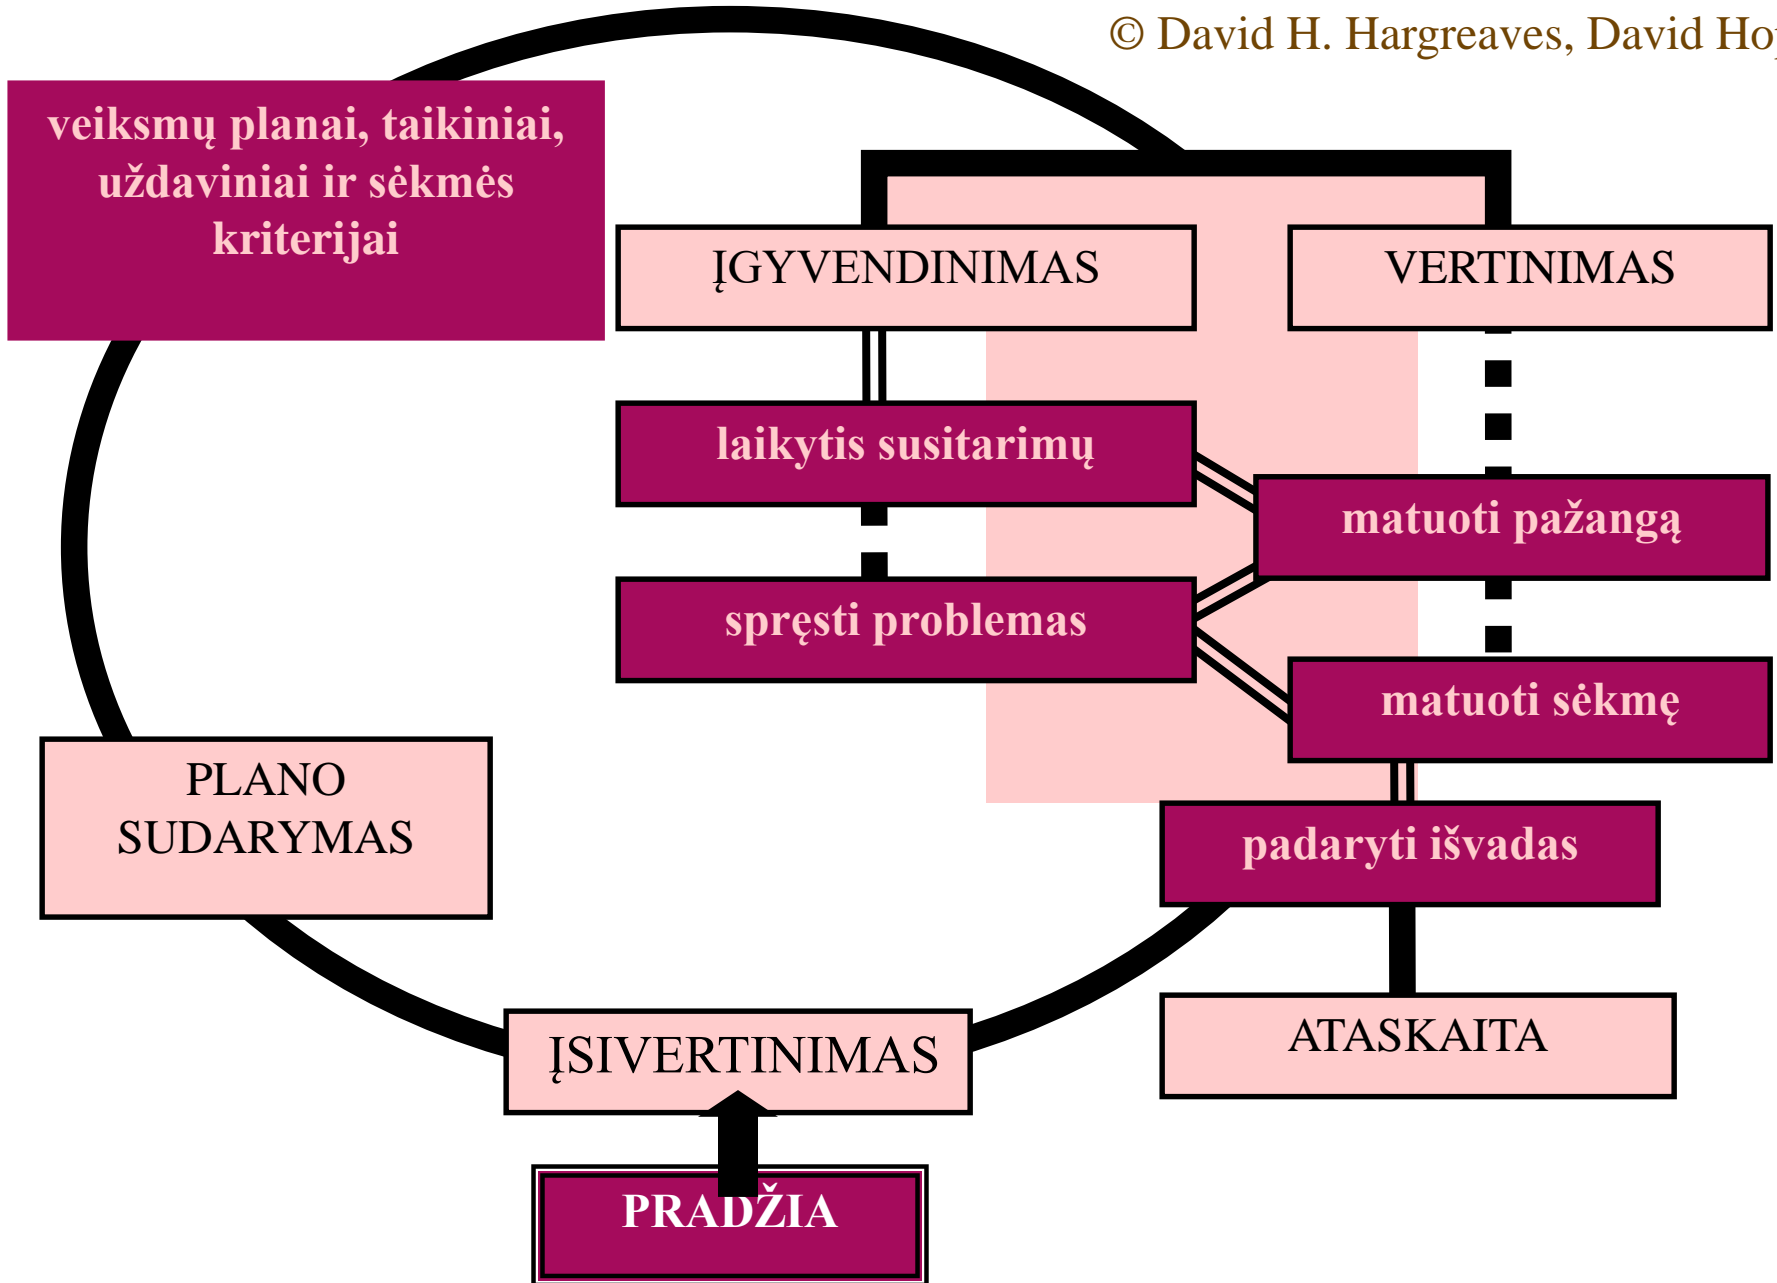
© David H. Hargreaves, David Ho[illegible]

veiksmų planai, taikiniai, uždaviniai ir sėkmės kriterijai

ĮGYVENDINIMAS

VERTINIMAS

laikytis susitarimų

matuoti pažangą

spręsti problemas

matuoti sėkmę

PLANO SUDARYMAS

padaryti išvadas

ATASKAITA

ĮSIVERTINIMAS

PRADŽIA